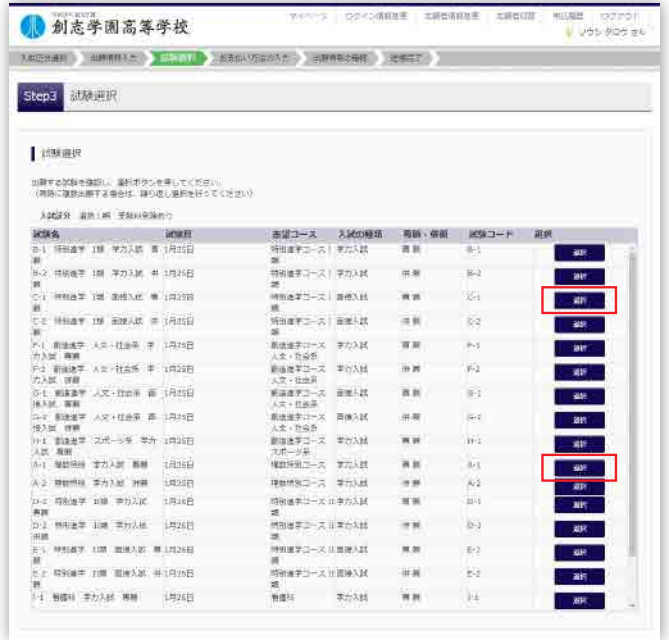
創志学園高等学校

マイページ | ログイン情報変更 | 志願者情報変更 | 志願者追加 | 申込履歴 | ログアウト

ソウシ タロウ さん

入試区分選択 | 出願情報入力 | 試験選択 | お支払い方法の入力 | 出願情報の確認 | 送信完了

Step3 試験選択

試験選択

出願する試験を確認し、選択ボタンを押してください。
（同時に複数出願する場合は、繰り返し選択を行ってください）

入試区分 選抜入試 受験料免除あり

| 試験名 | 試験日 | 志望コース | 入試の種類 | 専願・併願 | 試験コード | 選択 |
|---|---|---|---|---|---|---|
| B-1 特別進学 1期 学力入試 専願 | 1月25日 | 特別進学コース | 学力入試 | 専願 | B-1 | 選択 |
| B-2 特別進学 1期 学力入試 併願 | 1月25日 | 特別進学コース | 学力入試 | 併願 | B-2 | 選択 |
| C-1 特別進学 1期 面接入試 専願 | 1月25日 | 特別進学コース | 面接入試 | 専願 | C-1 | 選択 |
| C-2 特別進学 1期 面接入試 併願 | 1月25日 | 特別進学コース | 面接入試 | 併願 | C-2 | 選択 |
| F-1 創造進学 人文・社会系 学力入試 専願 | 1月25日 | 創造進学コース 人文・社会系 | 学力入試 | 専願 | F-1 | 選択 |
| F-2 創造進学 人文・社会系 学力入試 併願 | 1月25日 | 創造進学コース 人文・社会系 | 学力入試 | 併願 | F-2 | 選択 |
| G-1 創造進学 人文・社会系 面接入試 専願 | 1月25日 | 創造進学コース 人文・社会系 | 面接入試 | 専願 | G-1 | 選択 |
| G-2 創造進学 人文・社会系 面接入試 併願 | 1月25日 | 創造進学コース 人文・社会系 | 面接入試 | 併願 | G-2 | 選択 |
| H-1 創造進学 スポーツ系 学力入試 専願 | 1月25日 | 創造進学コース スポーツ系 | 学力入試 | 専願 | H-1 | 選択 |
| A-1 環境特進 学力入試 専願 | 1月25日 | 環境特進コース | 学力入試 | 専願 | A-1 | 選択 |
| A-2 環境特進 学力入試 併願 | 1月25日 | 環境特進コース | 学力入試 | 併願 | A-2 | 選択 |
| D-1 特別進学 II期 学力入試 専願 | 1月26日 | 特別進学コース II | 学力入試 | 専願 | D-1 | 選択 |
| D-2 特別進学 II期 学力入試 併願 | 1月26日 | 特別進学コース II | 学力入試 | 併願 | D-2 | 選択 |
| E-1 特別進学 II期 面接入試 専願 | 1月26日 | 特別進学コース II | 面接入試 | 専願 | E-1 | 選択 |
| E-2 特別進学 II期 面接入試 併願 | 1月26日 | 特別進学コース II | 面接入試 | 併願 | E-2 | 選択 |
| I-1 看護科 学力入試 専願 | 1月26日 | 看護科 | 学力入試 | 専願 | I-1 | 選択 |